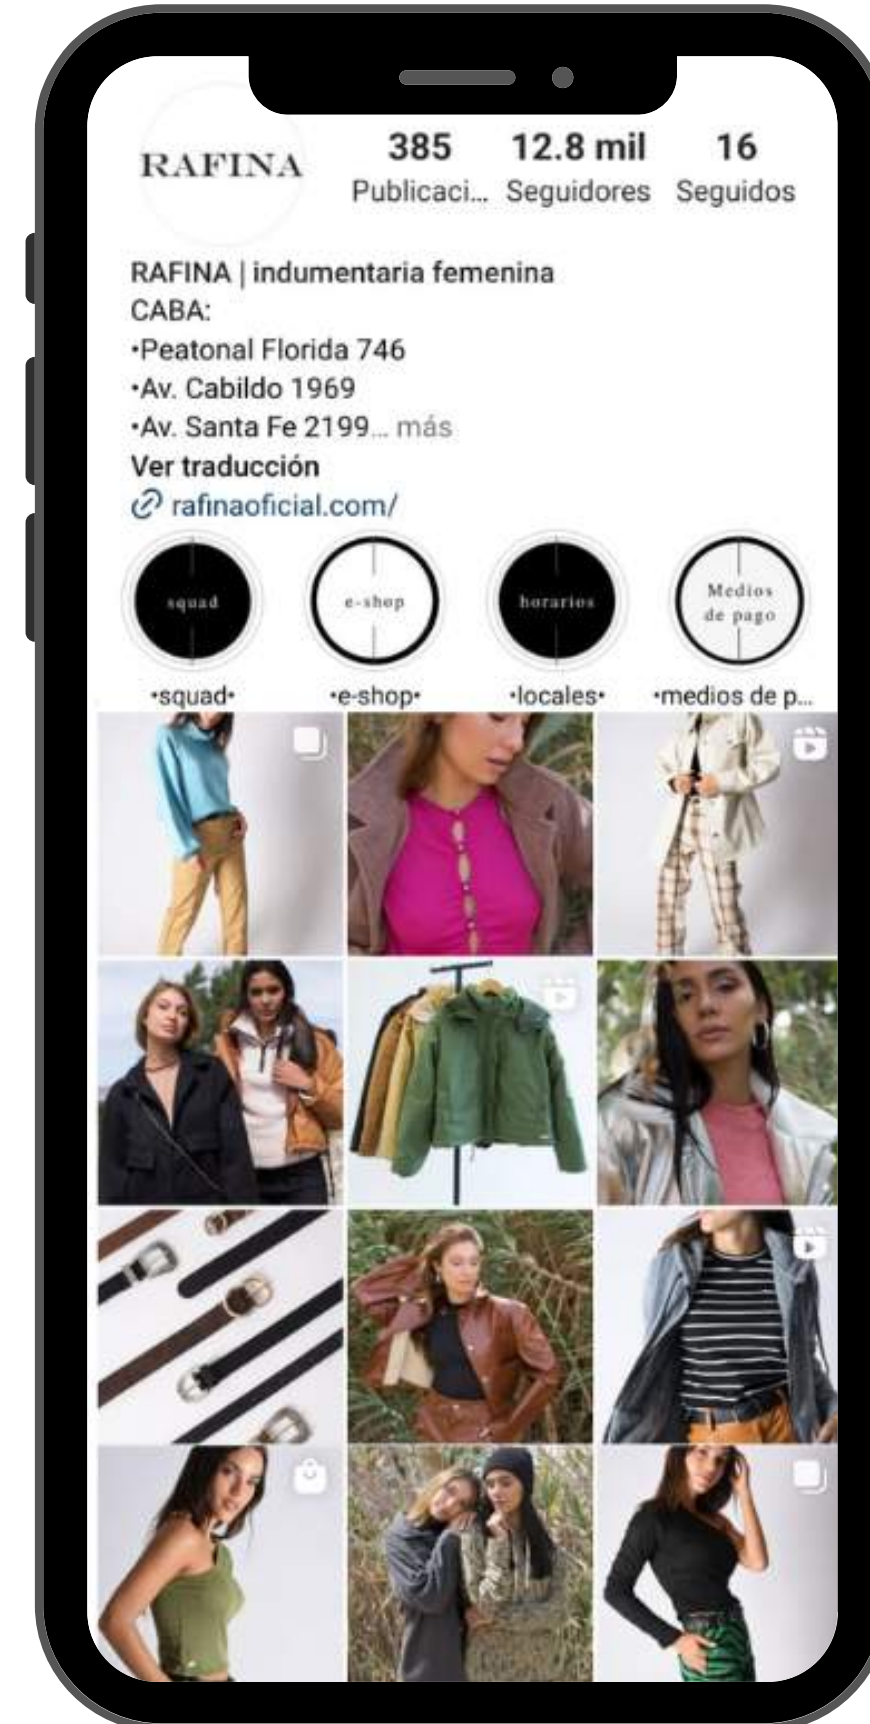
RAFINA

385 Publicaci... 12.8 mil Seguidores 16 Seguidos

RAFINA | indumentaria femenina
CABA:
•Peatonal Florida 746
•Av. Cabildo 1969
•Av. Santa Fe 2199... más
Ver traducción
rafinaoficial.com/

squad
e-shop
horarios
Medios de pago

•squad•
•e-shop•
•locales•
•medios de p...